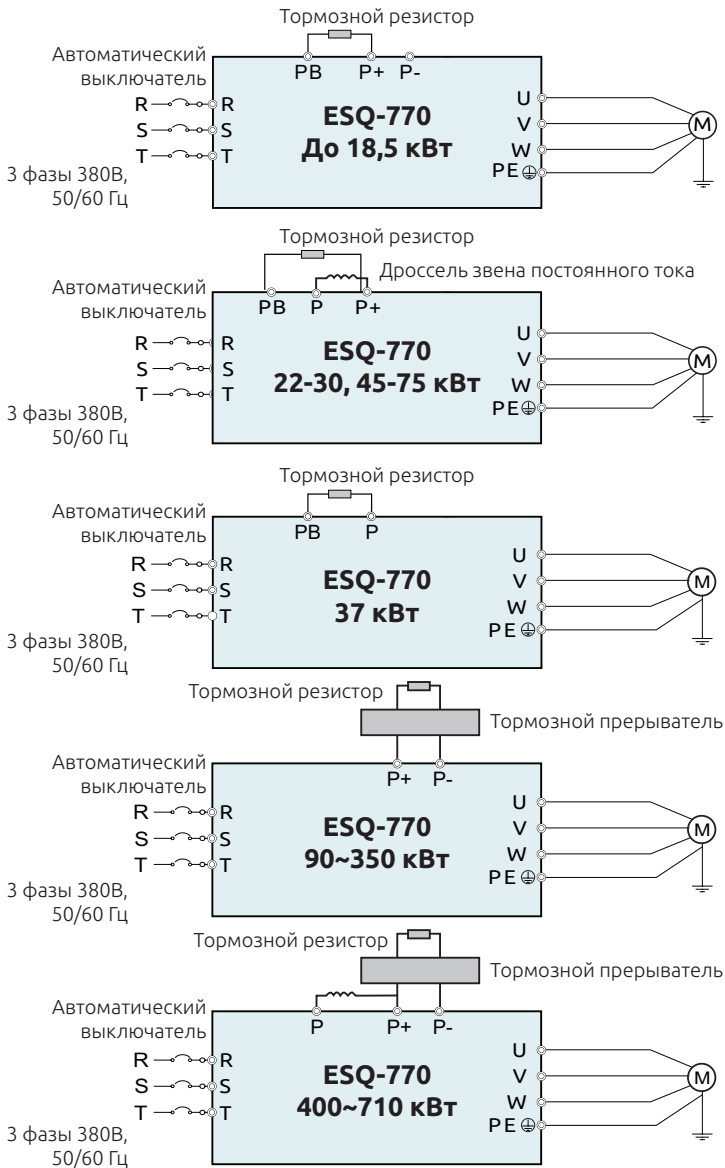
Тормозной резистор

Автоматический выключатель

PB P+ P-

R R
S S
T T

ESQ-770
До 18,5 кВт

U
V
W
PE

M

3 фазы 380В, 50/60 Гц

Тормозной резистор

Дроссель звена постоянного тока

Автоматический выключатель

PB P P+

R R
S S
T T

ESQ-770
22-30, 45-75 кВт

U
V
W
PE

M

3 фазы 380В, 50/60 Гц

Тормозной резистор

Автоматический выключатель

PB P

R R
S S
T T

ESQ-770
37 кВт

U
V
W
PE

M

3 фазы 380В, 50/60 Гц

Тормозной резистор

Тормозной прерыватель

Автоматический выключатель

P+ P-

R R
S S
T T

ESQ-770
90~350 кВт

U
V
W
PE

M

3 фазы 380В, 50/60 Гц

Тормозной резистор

Тормозной прерыватель

Автоматический выключатель

P P+ P-

R R
S S
T T

ESQ-770
400~710 кВт

U
V
W
PE

M

3 фазы 380В, 50/60 Гц